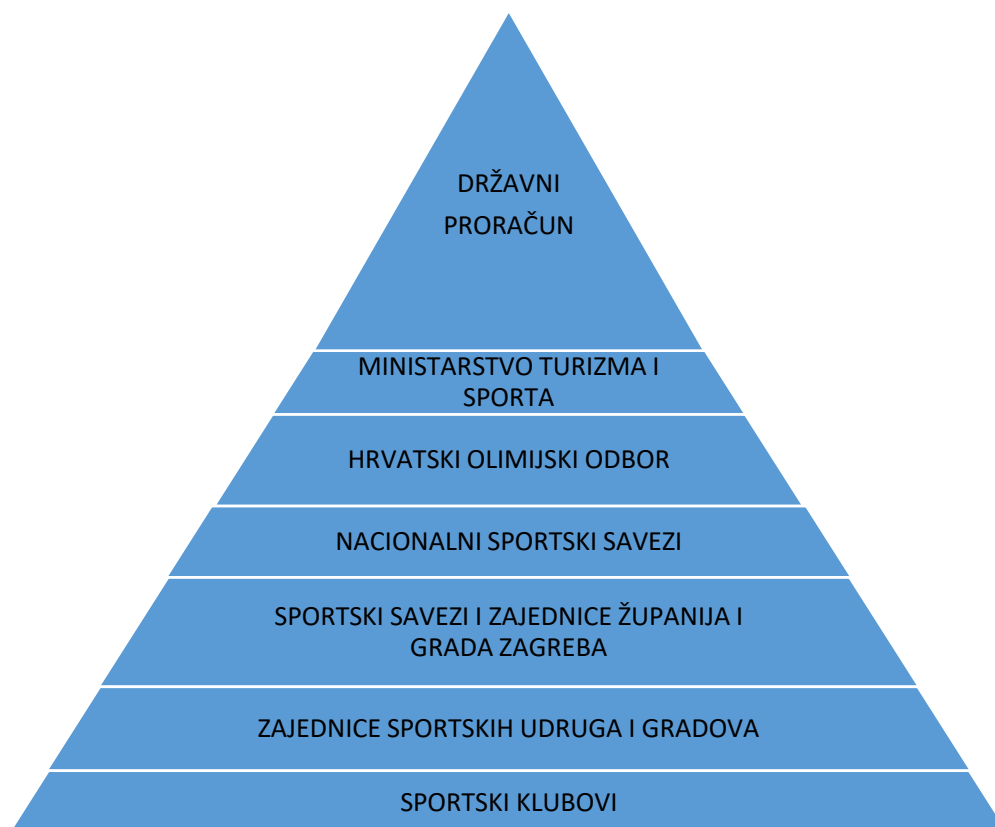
DRŽAVNI PRORAČUN

MINISTARSTVO TURIZMA I SPORTA

HRVATSKI OLIMIJSKI ODBOR

NACIONALNI SPORTSKI SAVEZI

SPORTSKI SAVEZI I ZAJEDNICE ŽUPANIJA I GRADA ZAGREBA

ZAJEDNICE SPORTSKIH UDRUGA I GRADOVA

SPORTSKI KLUBOVI